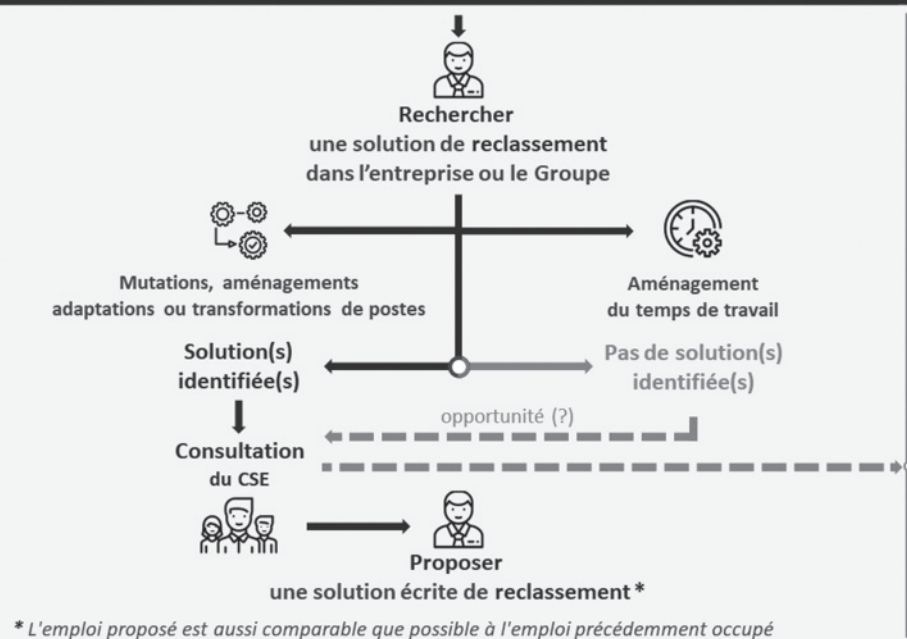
Rechercher une solution de reclassement dans l'entreprise ou le Groupe

Mutations, aménagements adaptations ou transformations de postes

Aménagement du temps de travail

Solution(s) identifiée(s)

Pas de solution(s) identifiée(s)

opportunité (?)

Consultation du CSE

Proposer une solution écrite de reclassement *

* L'emploi proposé est aussi comparable que possible à l'emploi précédemment occupé